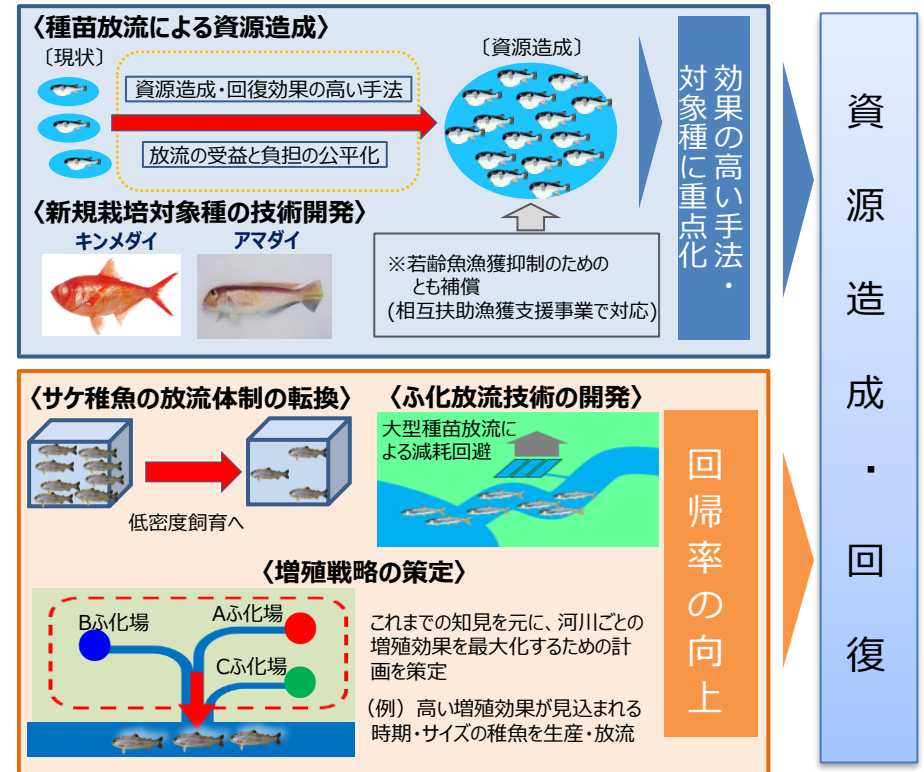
〈種苗放流による資源造成〉

〔現状〕

資源造成・回復効果の高い手法

放流の受益と負担の公平化

〔資源造成〕

※若齢魚漁獲抑制のための とも補償 (相互扶助漁獲支援事業で対応)

効果の高い手法・対象種に重点化

〈新規栽培対象種の技術開発〉

キンメダイ

アマダイ

資源造成・回復

〈サケ稚魚の放流体制の転換〉

低密度飼育へ

〈ふ化放流技術の開発〉

大型種苗放流による減耗回避

〈増殖戦略の策定〉

Bふ化場

Aふ化場

Cふ化場

これまでの知見を元に、河川ごとの増殖効果を最大化するための計画を策定

(例) 高い増殖効果が見込まれる時期・サイズの稚魚を生産・放流

回帰率の向上